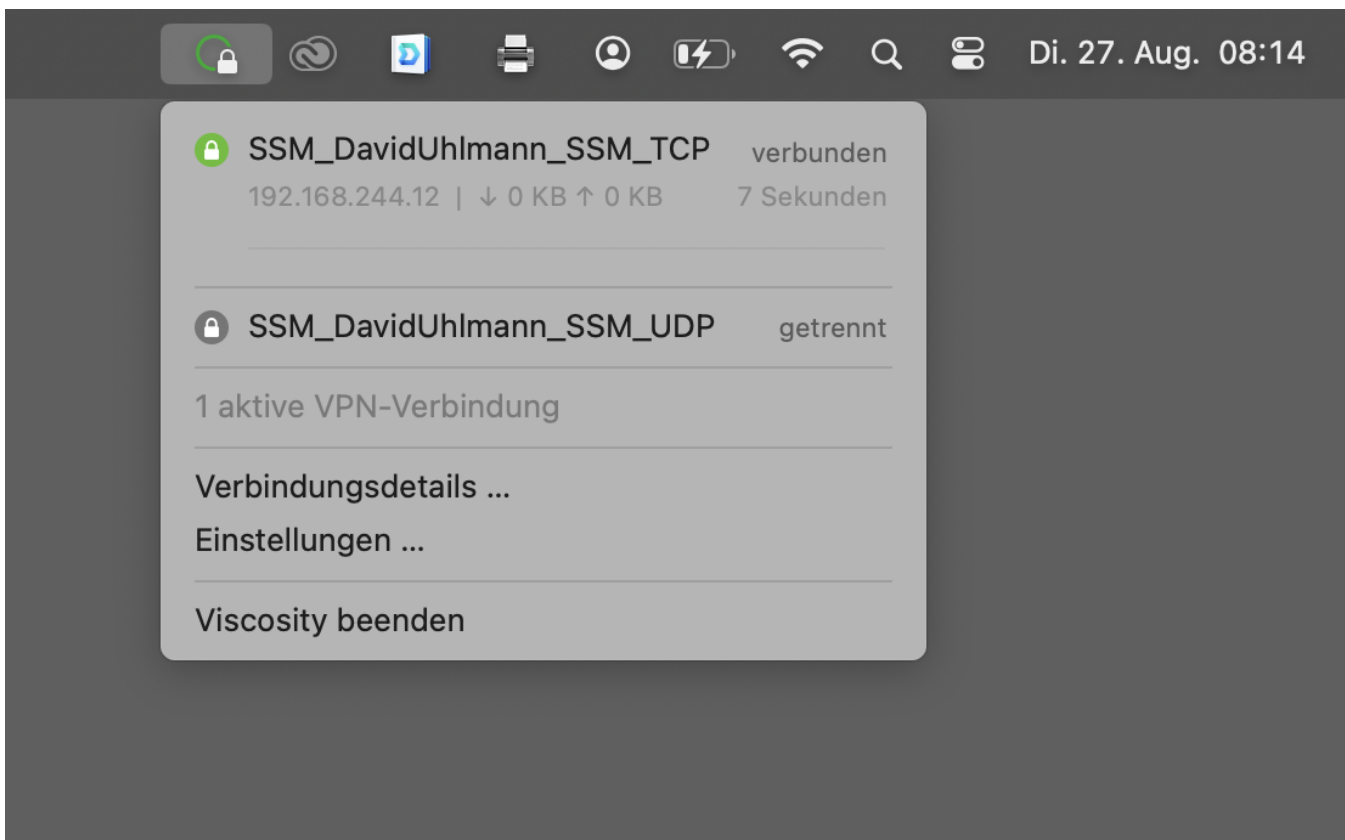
Di. 27. Aug. 08:14

SSM_DavidUhlmann_SSM_TCP verbunden
192.168.244.12 | ↓ 0 KB ↑ 0 KB 7 Sekunden

SSM_DavidUhlmann_SSM_UDP getrennt

1 aktive VPN-Verbindung

Verbindungsdetails ...
Einstellungen ...

Viscosity beenden